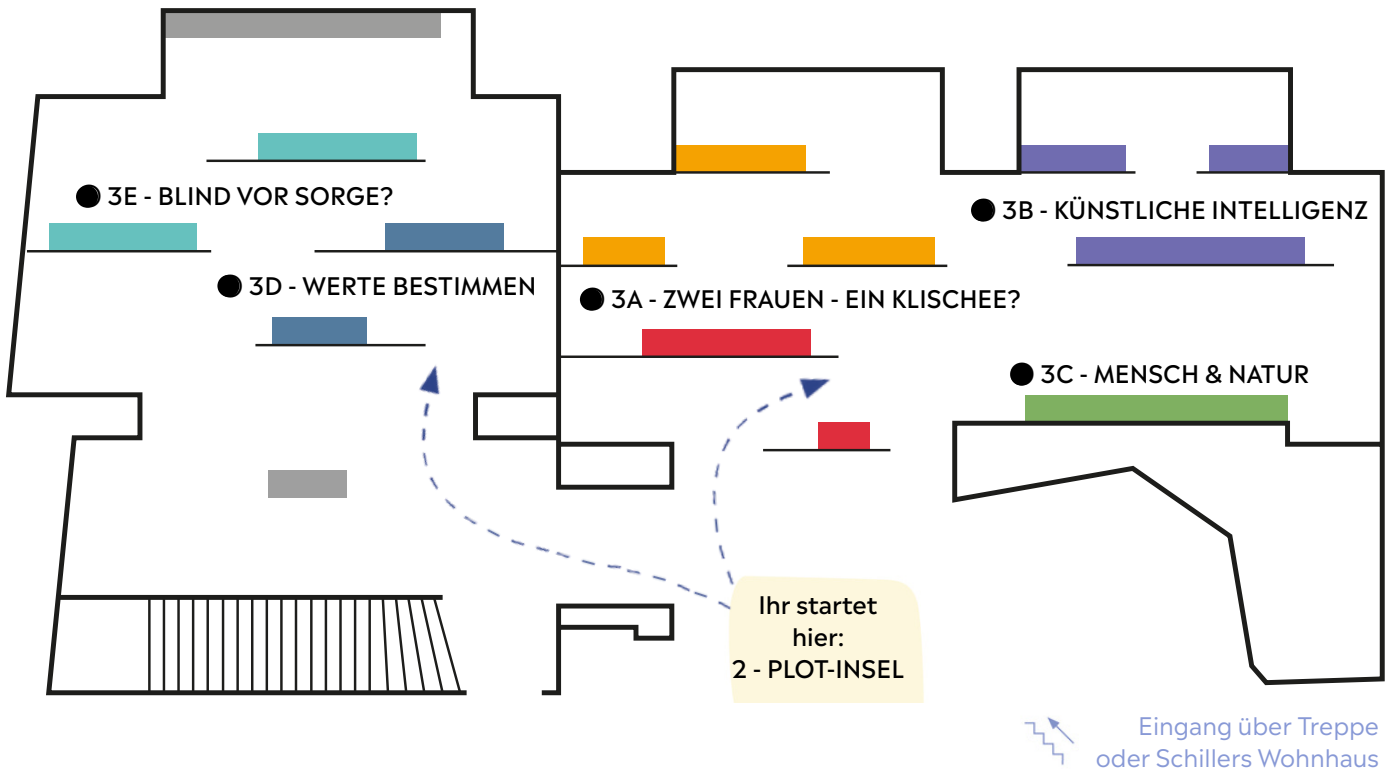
3E - BLIND VOR SORGE?

3D - WERTE BESTIMMEN

3A - ZWEI FRAUEN - EIN KLISCHEE?

3B - KÜNSTLICHE INTELLIGENZ

3C - MENSCH & NATUR

Ihr startet hier:
2 - PLOT-INSEL

Eingang über Treppe oder Schillers Wohnhaus